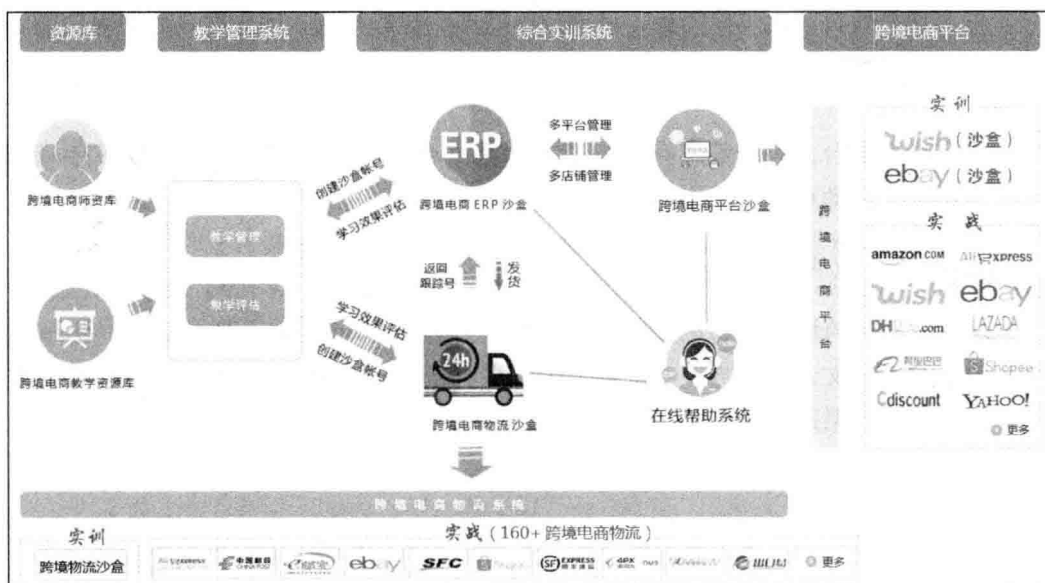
资源库 教学管理系统 综合实训系统 跨境电商平台

跨境电商师资库

跨境电商教学资源库

教学管理

教学评估

创建沙盒帐号
学习效果评估

ERP
跨境电商 ERP 沙盒

多平台管理
多店铺管理

跨境电商平台沙盒

返回跟踪号
发货

学习效果评估
创建沙盒帐号

24h
跨境电商物流沙盒

在线帮助系统

跨境电商平台

实训
wish（沙盒）
ebay（沙盒）

实战
amazon.com AliExpress
wish ebay
DH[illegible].com LAZADA
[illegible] Shopee
Cdiscount YAHOO!
更多

跨境电商物流系统

实训
跨境物流沙盒

实战（160+ 跨境电商物流）
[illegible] 中国邮政 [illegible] ebay SFC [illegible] EXPRESS 4PX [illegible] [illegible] 更多